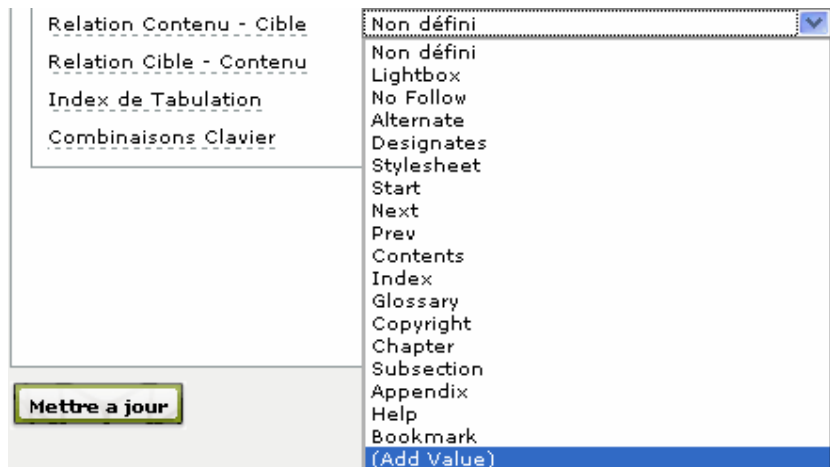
Relation Contenu - Cible
Relation Cible - Contenu
Index de Tabulation
Combinaisons Clavier

Non défini

Non défini
Lightbox
No Follow
Alternate
Designates
Stylesheet
Start
Next
Prev
Contents
Index
Glossary
Copyright
Chapter
Subsection
Appendix
Help
Bookmark
(Add Value)

Mettre a jour